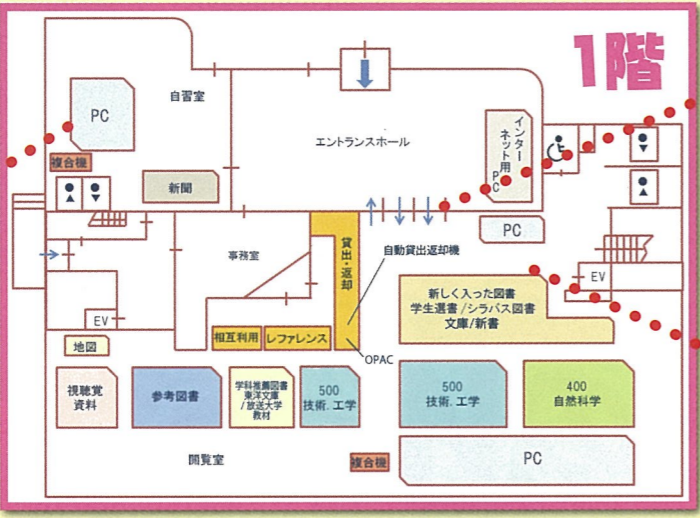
1階

PC
自習室
複合機
新聞
エントランスホール
インターネット用PC
PC
事務室
貸出・返却
自動貸出返却機
EV
新しく入った図書
学生選書／シラバス図書
文庫／新書
EV
地図
相互利用
レファレンス
OPAC
視聴覚資料
参考図書
学科推薦図書
東洋文庫
／放送大学
教材
500
技術、工学
500
技術、工学
400
自然科学
閲覧室
複合機
PC